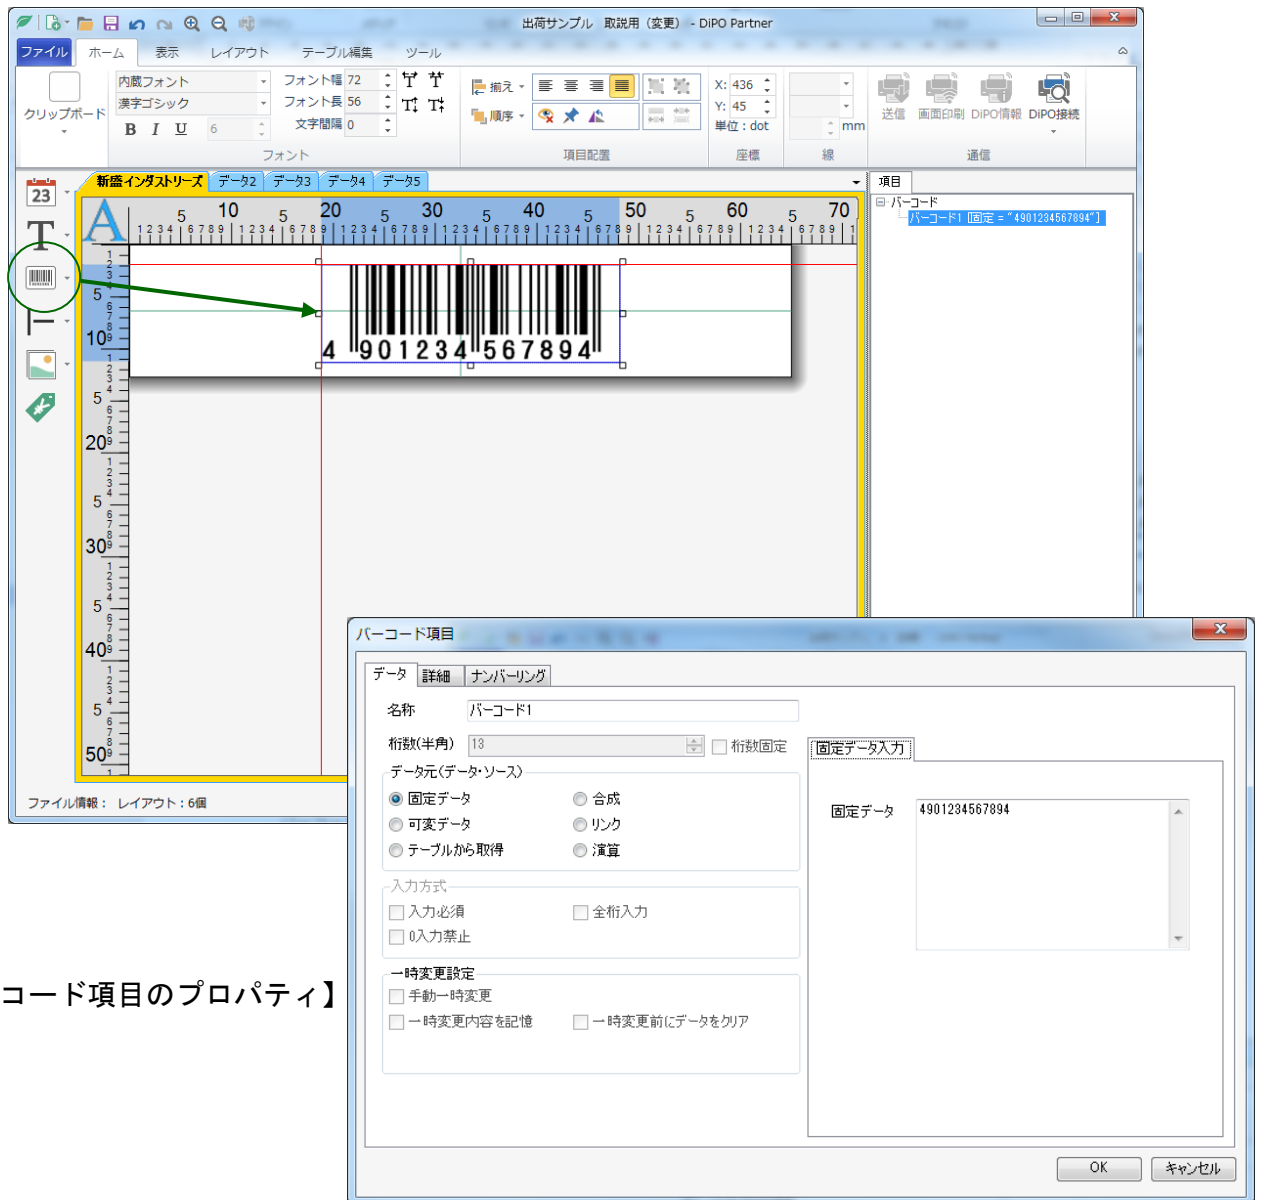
出荷サンプル 取説用（変更） - DiPO Partner

ファイル ホーム 表示 レイアウト テーブル編集 ツール

クリップボード
内蔵フォント
漢字ゴシック
B I U 6
フォント幅 72
フォント長 56
文字間隔 0
フォント
揃え
順序
項目配置
X: 436
Y: 45
単位 : dot
座標
mm
線
送信 画面印刷 DiPO情報 DiPO接続
通信

新盛インダストリーズ データ2 データ3 データ4 データ5

項目
バーコード
バーコード1 [固定 = "4901234567894"]

4 901234 567894

ファイル情報： レイアウト : 6個

コード項目のプロパティ】

バーコード項目
データ 詳細 ナンバーリング
名称 バーコード1
桁数(半角) 13 桁数固定
データ元(データ・ソース)
固定データ 合成
可変データ リンク
テーブルから取得 演算
入力方式
入力必須 全桁入力
0入力禁止
一時変更設定
手動一時変更
一時変更内容を記憶 一時変更前にデータをクリア
固定データ入力
固定データ 4901234567894
OK キャンセル